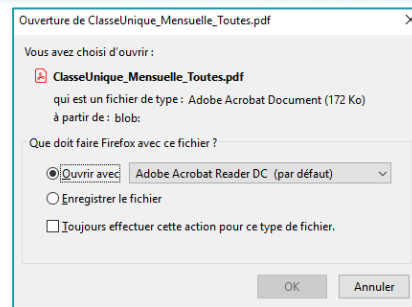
Ouverture de ClasseUnique_Mensuelle_Toutes.pdf

×

Vous avez choisi d'ouvrir :

ClasseUnique_Mensuelle_Toutes.pdf

qui est un fichier de type : Adobe Acrobat Document (172 Ko)

à partir de : blob:

Que doit faire Firefox avec ce fichier ?

Ouvrir avec Adobe Acrobat Reader DC (par défaut)

Enregistrer le fichier

Toujours effectuer cette action pour ce type de fichier.

OK

Annuler